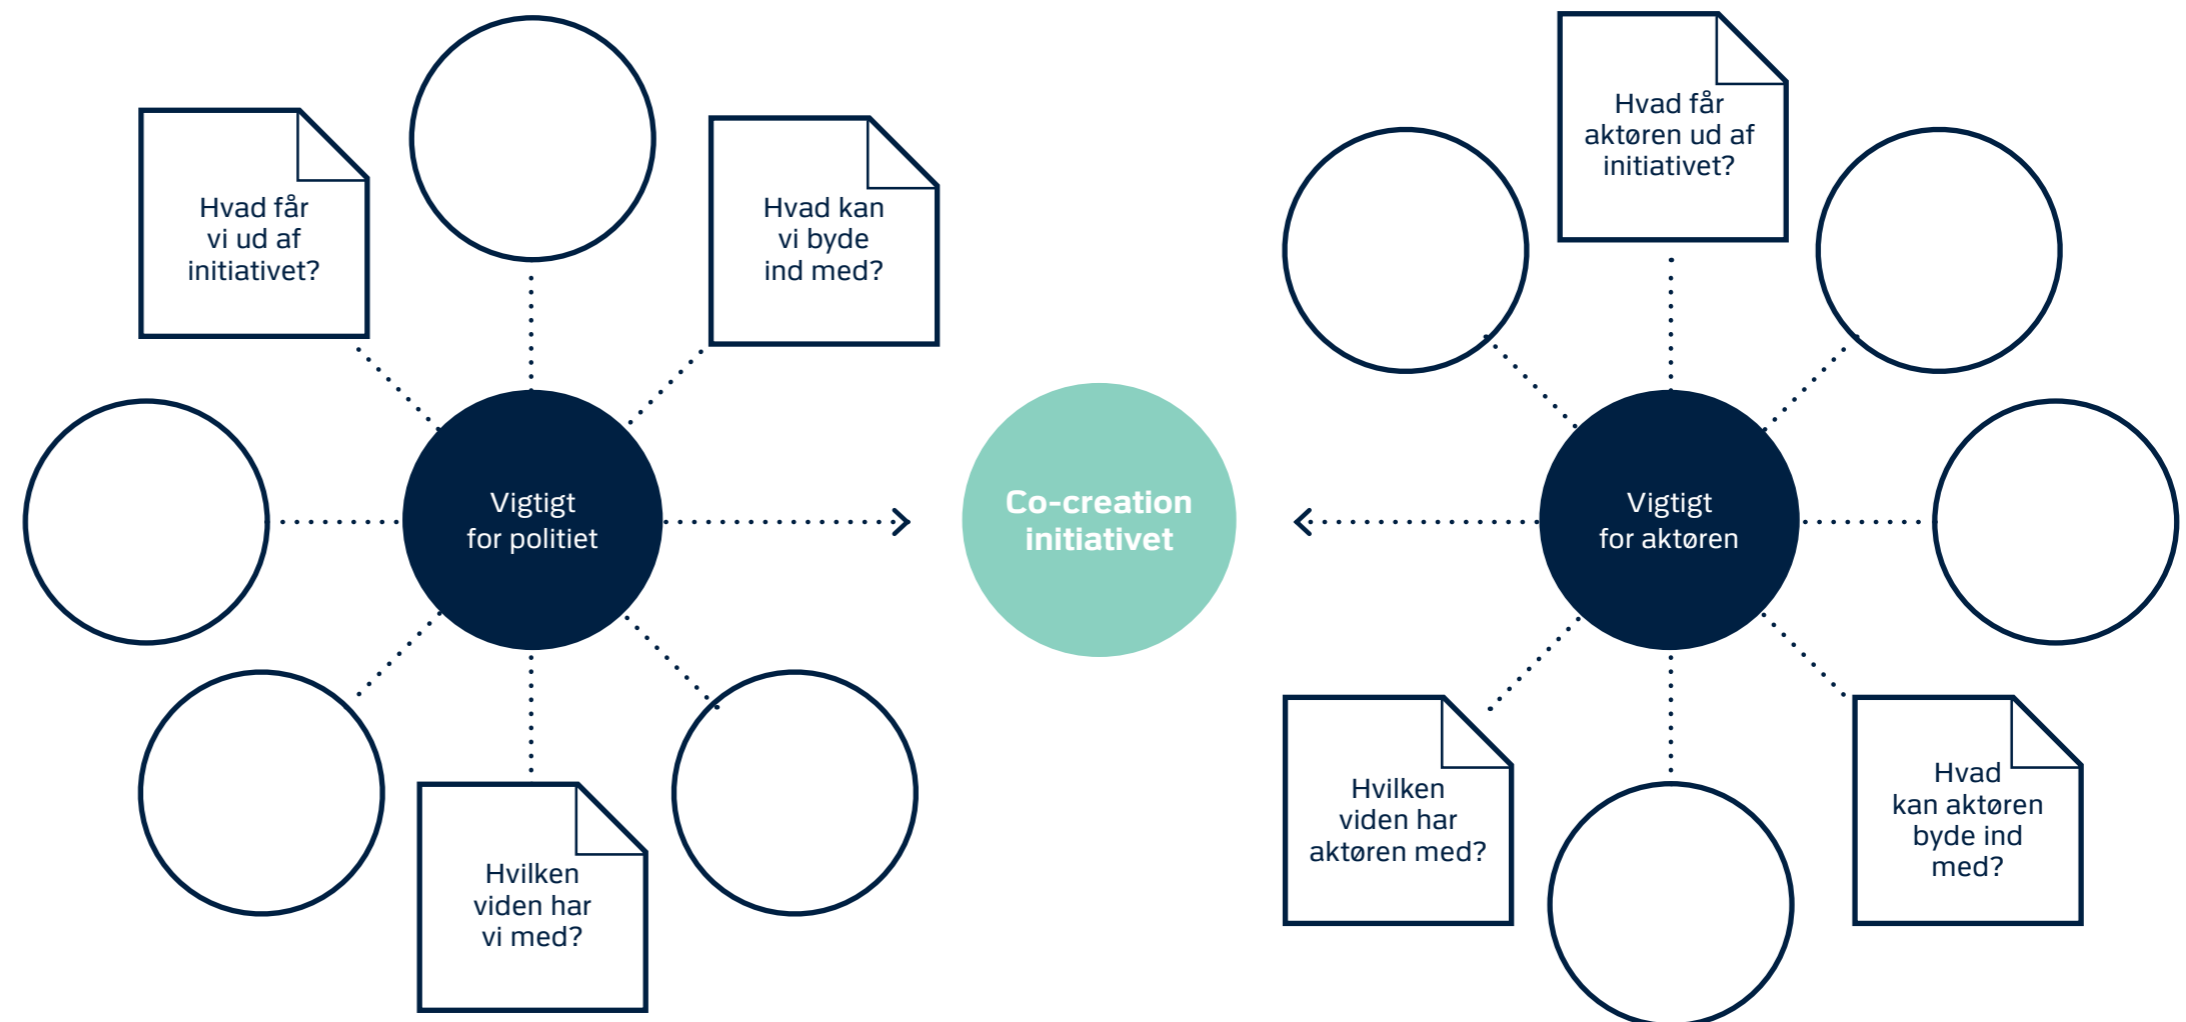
Hvad får vi ud af initiativet?

Hvad kan vi byde ind med?

Vigtigt for politiet

Hvilken viden har vi med?

Co-creation initiativet

Hvad får aktøren ud af initiativet?

Vigtigt for aktøren

Hvilken viden har aktøren med?

Hvad kan aktøren byde ind med?